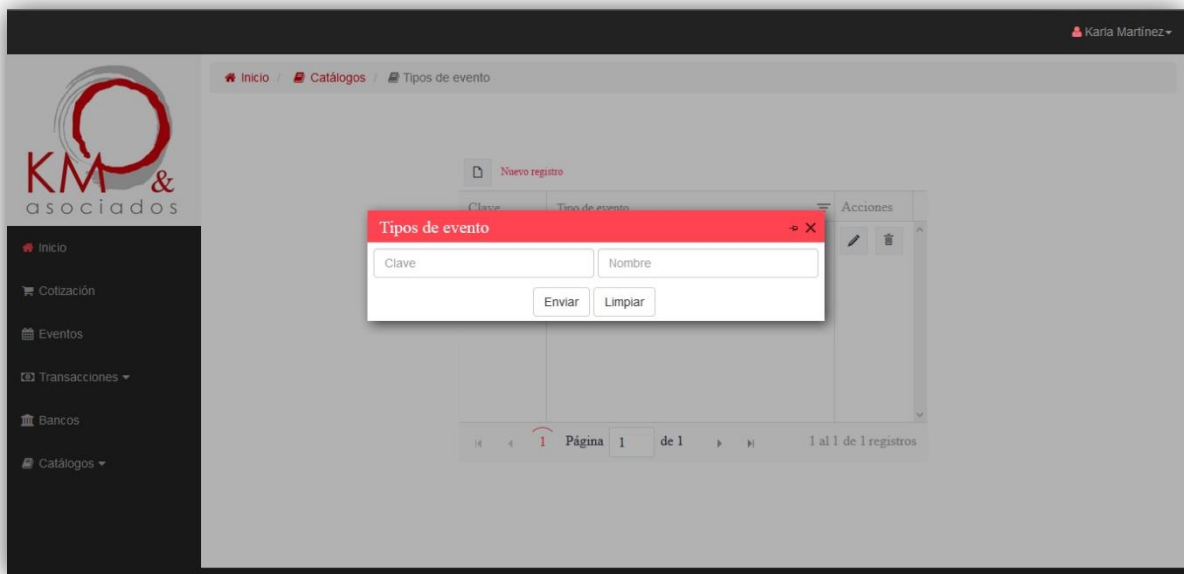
Karla Martínez

KM &
asociados

Inicio
Cotización
Eventos
Transacciones
Bancos
Catálogos

Inicio / Catálogos / Tipos de evento

Nuevo registro

Clave | Tipo de evento | Acciones

Tipos de evento

Clave
Nombre

Enviar Limpiar

1 Página 1 de 1

1 al 1 de 1 registros